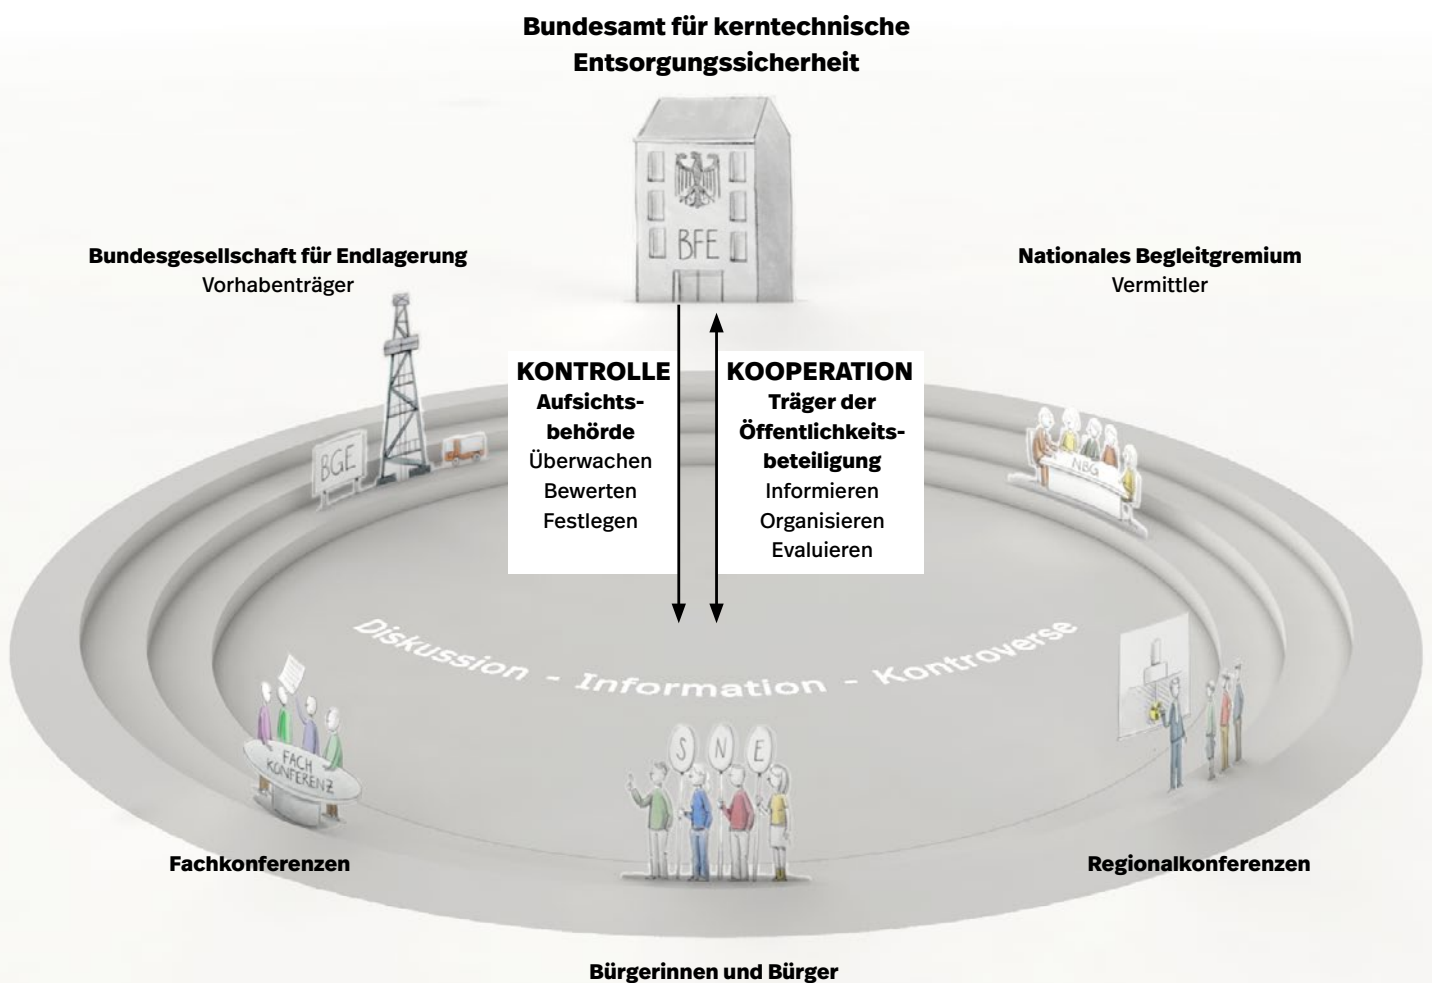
Bundesamt für kerntechnische Entsorgungssicherheit

BFE

Bundesgesellschaft für Endlagerung
Vorhabenträger

Nationales Begleitgremium
Vermittler

BGE

KONTROLLE
Aufsichtsbehörde
Überwachen
Bewerten
Festlegen

KOOPERATION
Träger der Öffentlichkeitsbeteiligung
Informieren
Organisieren
Evaluieren

NBG

Diskussion - Information - Kontroverse

FACH KONFERENZ

S N E

Fachkonferenzen

Regionalkonferenzen

Bürgerinnen und Bürger